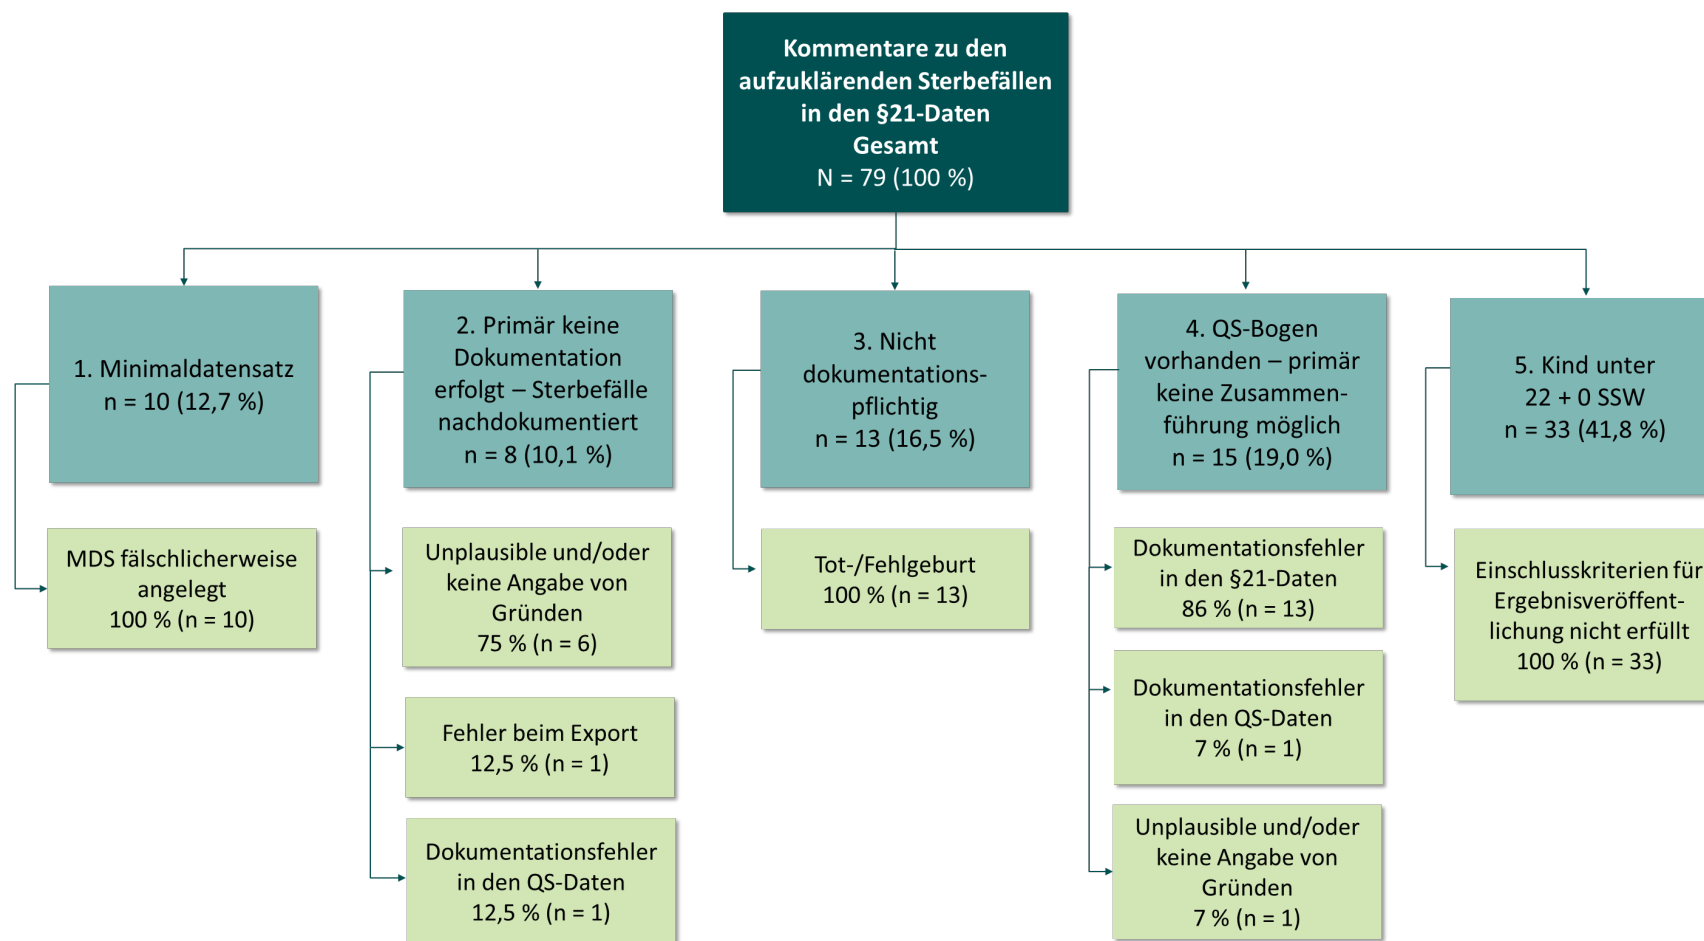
Kommentare zu den aufzuklärenden Sterbefällen in den §21-Daten
Gesamt
N = 79 (100 %)

1. Minimaldatensatz
n = 10 (12,7 %)

MDS fälschlicherweise angelegt
100 % (n = 10)

2. Primär keine Dokumentation erfolgt – Sterbefälle nachdokumentiert
n = 8 (10,1 %)

Unplausible und/oder keine Angabe von Gründen
75 % (n = 6)

Fehler beim Export
12,5 % (n = 1)

Dokumentationsfehler in den QS-Daten
12,5 % (n = 1)

3. Nicht dokumentationspflichtig
n = 13 (16,5 %)

Tot-/Fehlgeburt
100 % (n = 13)

4. QS-Bogen vorhanden – primär keine Zusammenführung möglich
n = 15 (19,0 %)

Dokumentationsfehler in den §21-Daten
86 % (n = 13)

Dokumentationsfehler in den QS-Daten
7 % (n = 1)

Unplausible und/oder keine Angabe von Gründen
7 % (n = 1)

5. Kind unter 22 + 0 SSW
n = 33 (41,8 %)

Einschlusskriterien für Ergebnisveröffentlichung nicht erfüllt
100 % (n = 33)